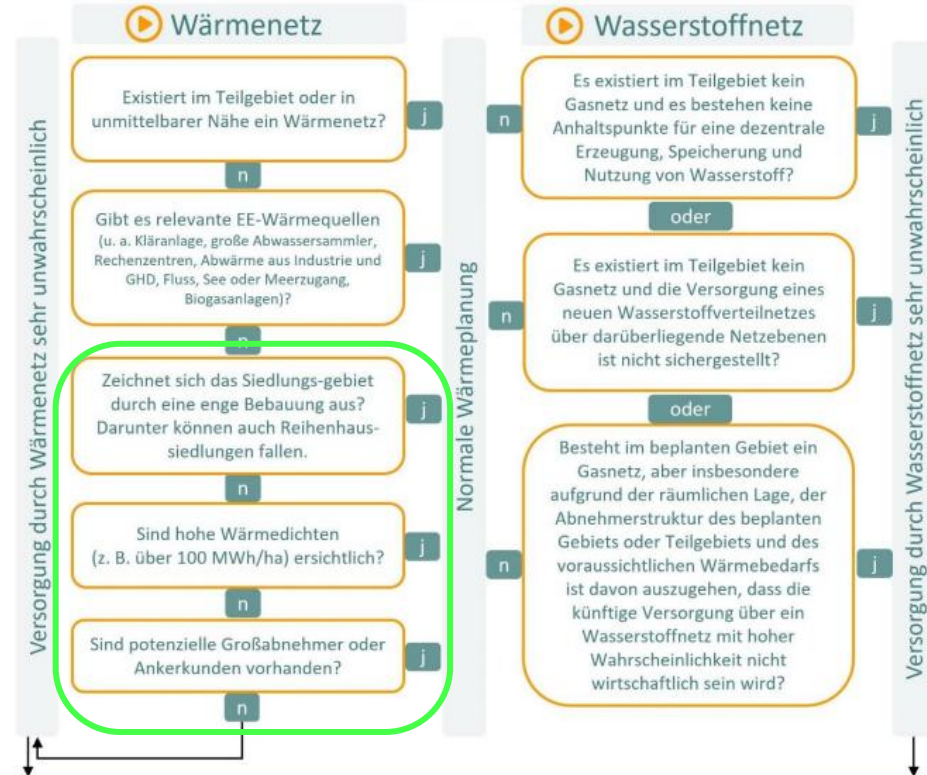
Wärmenetz

Existiert im Teilgebiet oder in unmittelbarer Nähe ein Wärmenetz?

j

n

Gibt es relevante EE-Wärmequellen (u. a. Kläranlage, große Abwassersammler, Rechenzentren, Abwärme aus Industrie und GHD, Fluss, See oder Meerzugang, Biogasanlagen)?

j

n

Zeichnet sich das Siedlungs-gebiet durch eine enge Bebauung aus? Darunter können auch Reihenhaus-siedlungen fallen.

j

n

Sind hohe Wärmedichten (z. B. über 100 MWh/ha) ersichtlich?

j

n

Sind potenzielle Großabnehmer oder Ankerkunden vorhanden?

j

n

Versorgung durch Wärmenetz sehr unwahrscheinlich

Normale Wärmeplanung

Wasserstoffnetz

Es existiert im Teilgebiet kein Gasnetz und es bestehen keine Anhaltspunkte für eine dezentrale Erzeugung, Speicherung und Nutzung von Wasserstoff?

n

j

oder

Es existiert im Teilgebiet kein Gasnetz und die Versorgung eines neuen Wasserstoffverteilnetzes über darüberliegende Netzebenen ist nicht sichergestellt?

n

j

oder

Besteht im beplanten Gebiet ein Gasnetz, aber insbesondere aufgrund der räumlichen Lage, der Abnehmerstruktur des beplanten Gebiets oder Teilgebiets und des voraussichtlichen Wärmebedarfs ist davon auszugehen, dass die künftige Versorgung über ein Wasserstoffnetz mit hoher Wahrscheinlichkeit nicht wirtschaftlich sein wird?

n

j

Versorgung durch Wasserstoffnetz sehr unwahrscheinlich